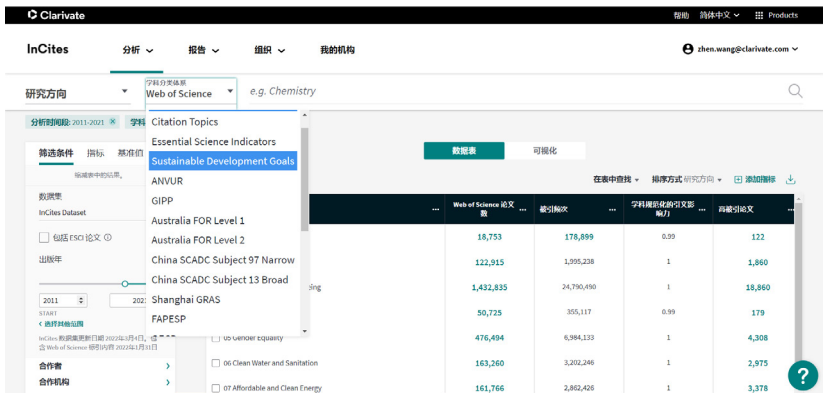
Clarivate

帮助 简体中文 Products

InCites 分析 报告 组织 我的机构

zhen.wang@clarivate.com

研究方向

学科分类体系
Web of Science

e.g. Chemistry

分析时间段: 2011-2021 学科

Citation Topics
Essential Science Indicators
Sustainable Development Goals
ANVUR
GIPP
Australia FOR Level 1
Australia FOR Level 2
China SCADC Subject 97 Narrow
China SCADC Subject 13 Broad
Shanghai GRAS
FAPESP

筛选条件 指标 基准值

数据集
InCites Dataset

包括 ESCI 论文

出版年

2011 202

START

< 选择其他位置

InCites 数据集更新日期 2022年3月4日
Web of Science 索引内容 2022年1月31日

合作者
合作机构

数据表 可视化

在表中查找 排序方式 研究方向 添加指标

| | Web of Science 论文数 | 被引频次 | 学科规范化的引文影响力 | 高被引论文 |
|---|---|---|---|---|
| | 18,753 | 178,899 | 0.99 | 122 |
| | 122,915 | 1,995,238 | 1 | 1,860 |
| ing | 1,432,835 | 24,790,490 | 1 | 18,860 |
| | 50,725 | 355,117 | 0.99 | 179 |
| 05 Gender Equality | 476,494 | 6,984,133 | 1 | 4,308 |
| 06 Clean Water and Sanitation | 163,260 | 3,202,246 | 1 | 2,975 |
| 07 Affordable and Clean Energy | 161,766 | 2,862,426 | 1 | 3,378 |